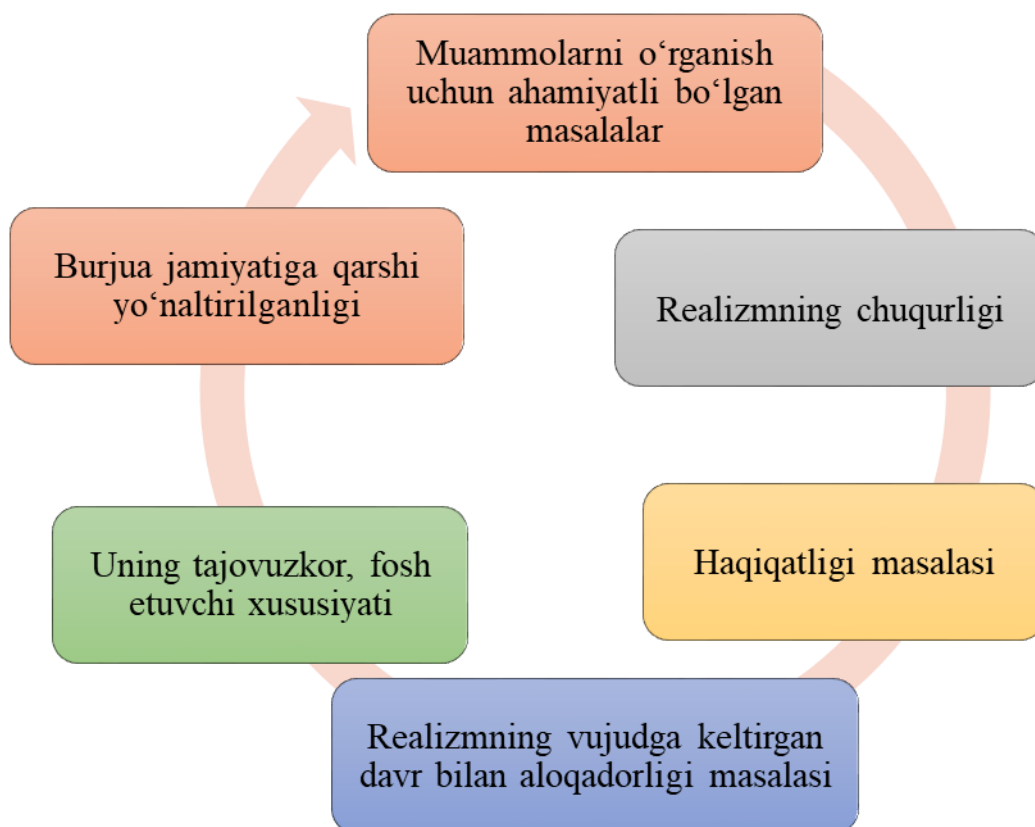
Muammolarni o‘rganish uchun ahamiyatli bo‘lgan masalalar

Realizmning chuqurligi

Haqiqatligi masalasi

Realizmning vujudga keltirgan davr bilan aloqadorligi masalasi

Uning tajovuzkor, fosh etuvchi xususiyati

Burjua jamiyatiga qarshi yo‘naltirilganligi